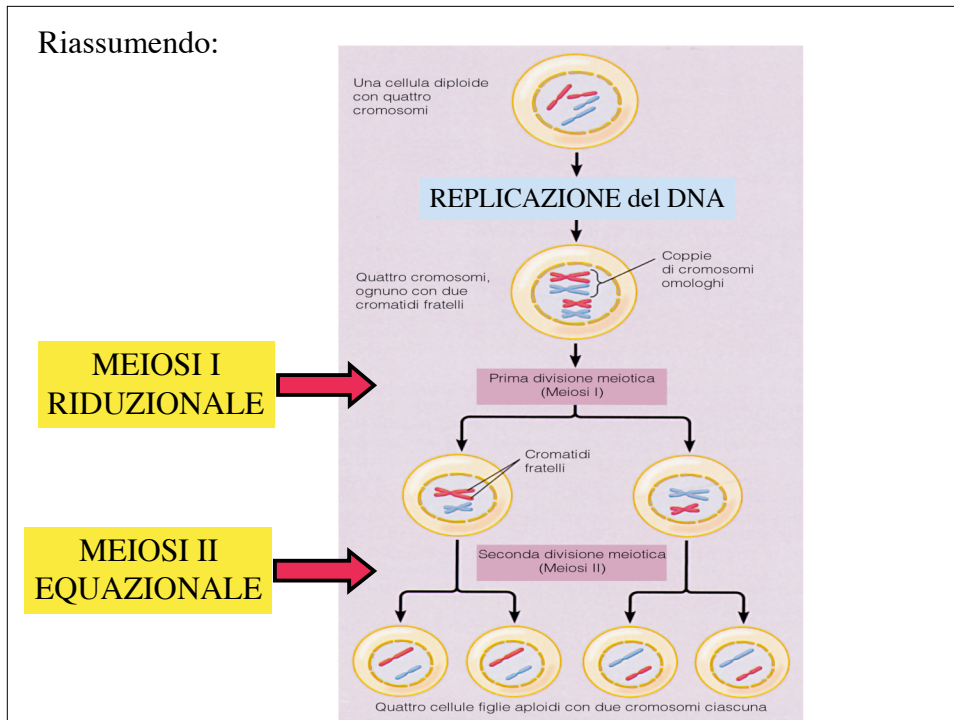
Riassumendo:

Una cellula diploide con quattro cromosomi

REPLICAZIONE del DNA

Quattro cromosomi, ognuno con due cromatidi fratelli

Coppie di cromosomi omologhi

MEIOSI I RIDUZIONALE

Prima divisione meiotica (Meiosi I)

Cromatidi fratelli

MEIOSI II EQUAZIONALE

Seconda divisione meiotica (Meiosi II)

Quattro cellule figlie aploidi con due cromosomi ciascuna